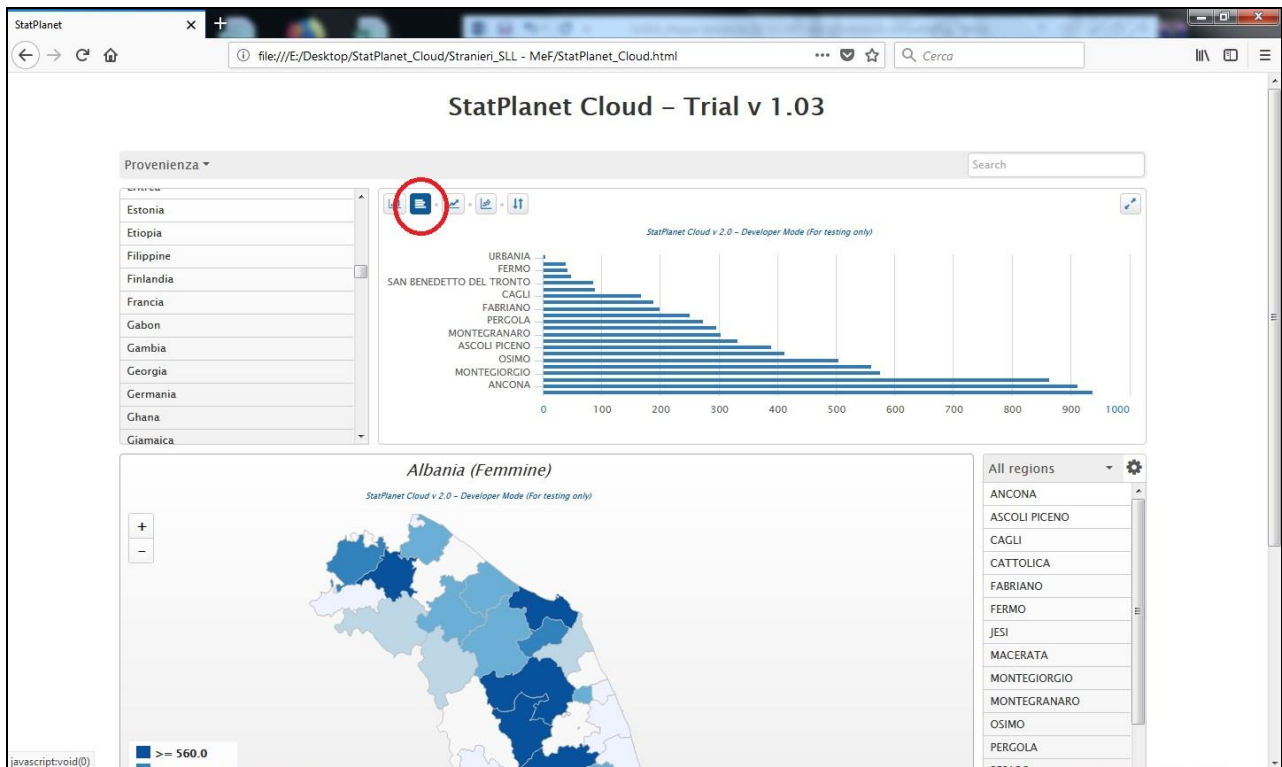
StatPlanet

file:///E:/Desktop/StatPlanet_Cloud/Stranieri_SLL - MeF/StatPlanet_Cloud.html

Cerca

StatPlanet Cloud - Trial v 1.03

Provenienza

Search

Estonia
Etiopia
Filippine
Finlandia
Francia
Gabon
Gambia
Georgia
Germania
Ghana
Giamaica

StatPlanet Cloud v 2.0 – Developer Mode (For testing only)

URBANIA
FERMO
SAN BENEDETTO DEL TRONTO
CAGLI
FABRIANO
PERGOLA
MONTEGRANARO
ASCOLI PICENO
OSIMO
MONTEGIORGIO
ANCONA

0 100 200 300 400 500 600 700 800 900 1000

Albania (Femmine)

StatPlanet Cloud v 2.0 – Developer Mode (For testing only)

+
−

>= 560.0

All regions

ANCONA
ASCOLI PICENO
CAGLI
CATTOLICA
FABRIANO
FERMO
JESI
MACERATA
MONTEGIORGIO
MONTEGRANARO
OSIMO
PERGOLA

javascript:void(0)